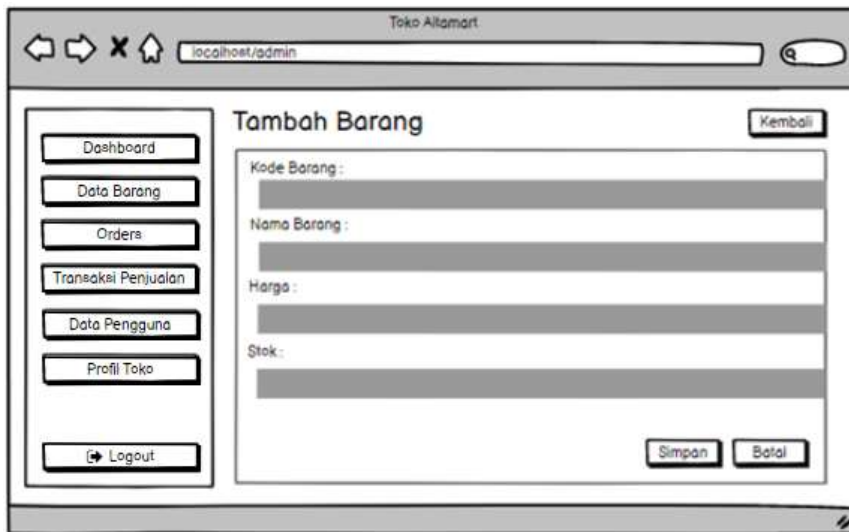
Toko Altamart

localhost/admin

Dashboard

Data Barang

Orders

Transaksi Penjualan

Data Pengguna

Profil Toko

Logout

Tambah Barang

Kembali

Kode Barang :

Nama Barang :

Harga :

Stok :

Simpan

Batal